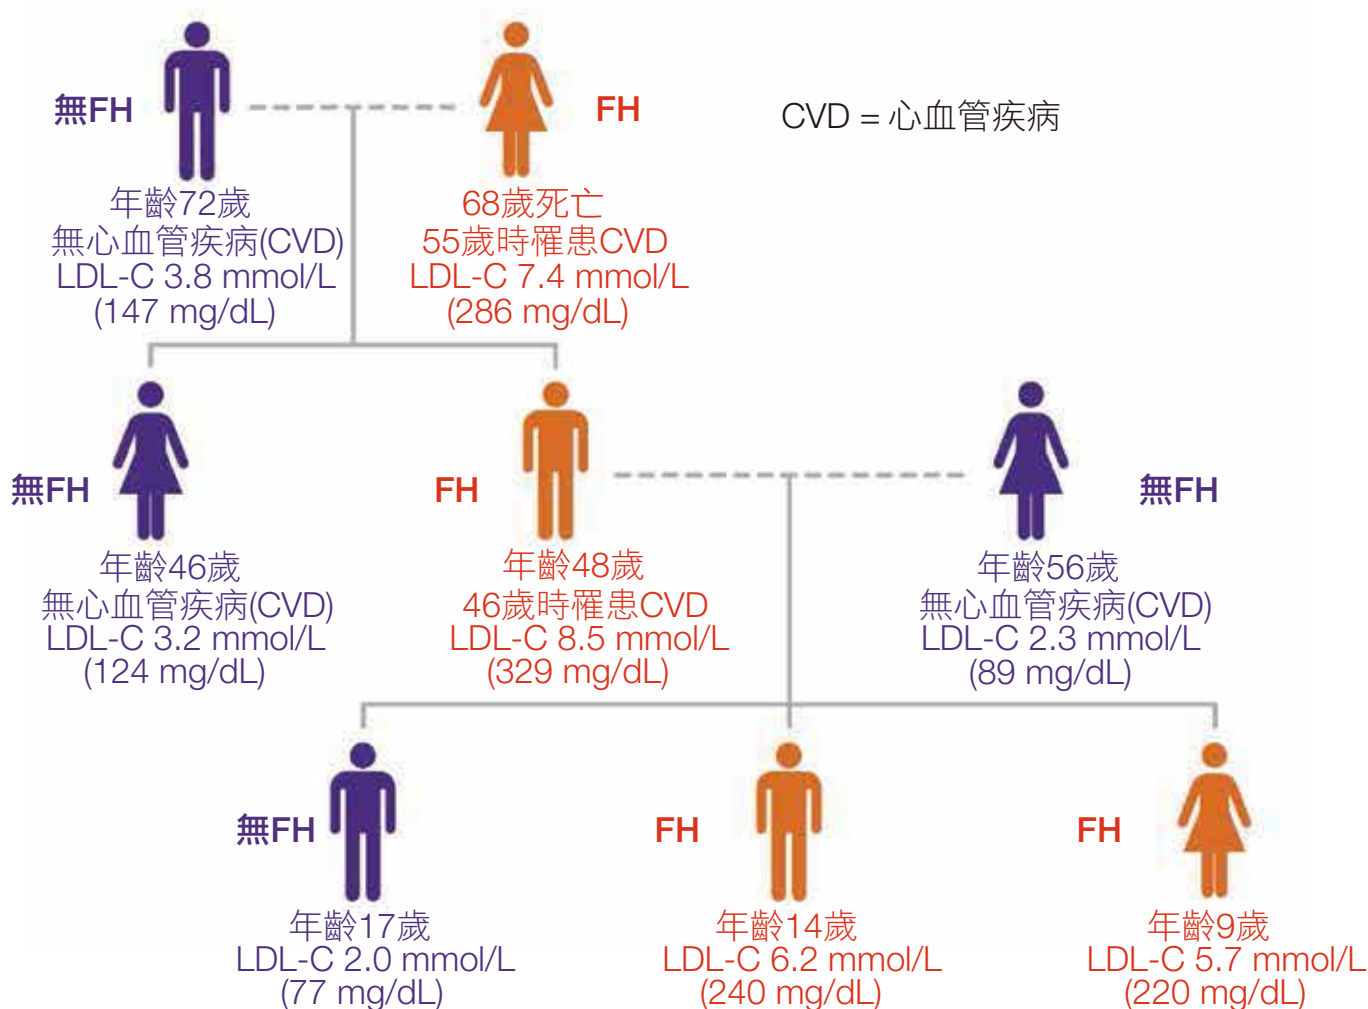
無FH

FH

CVD = 心血管疾病

年齡72歲
無心血管疾病(CVD)
LDL-C 3.8 mmol/L
(147 mg/dL)

68歲死亡
55歲時罹患CVD
LDL-C 7.4 mmol/L
(286 mg/dL)

無FH

FH

無FH

年齡46歲
無心血管疾病(CVD)
LDL-C 3.2 mmol/L
(124 mg/dL)

年齡48歲
46歲時罹患CVD
LDL-C 8.5 mmol/L
(329 mg/dL)

年齡56歲
無心血管疾病(CVD)
LDL-C 2.3 mmol/L
(89 mg/dL)

無FH

FH

FH

年齡17歲
LDL-C 2.0 mmol/L
(77 mg/dL)

年齡14歲
LDL-C 6.2 mmol/L
(240 mg/dL)

年齡9歲
LDL-C 5.7 mmol/L
(220 mg/dL)